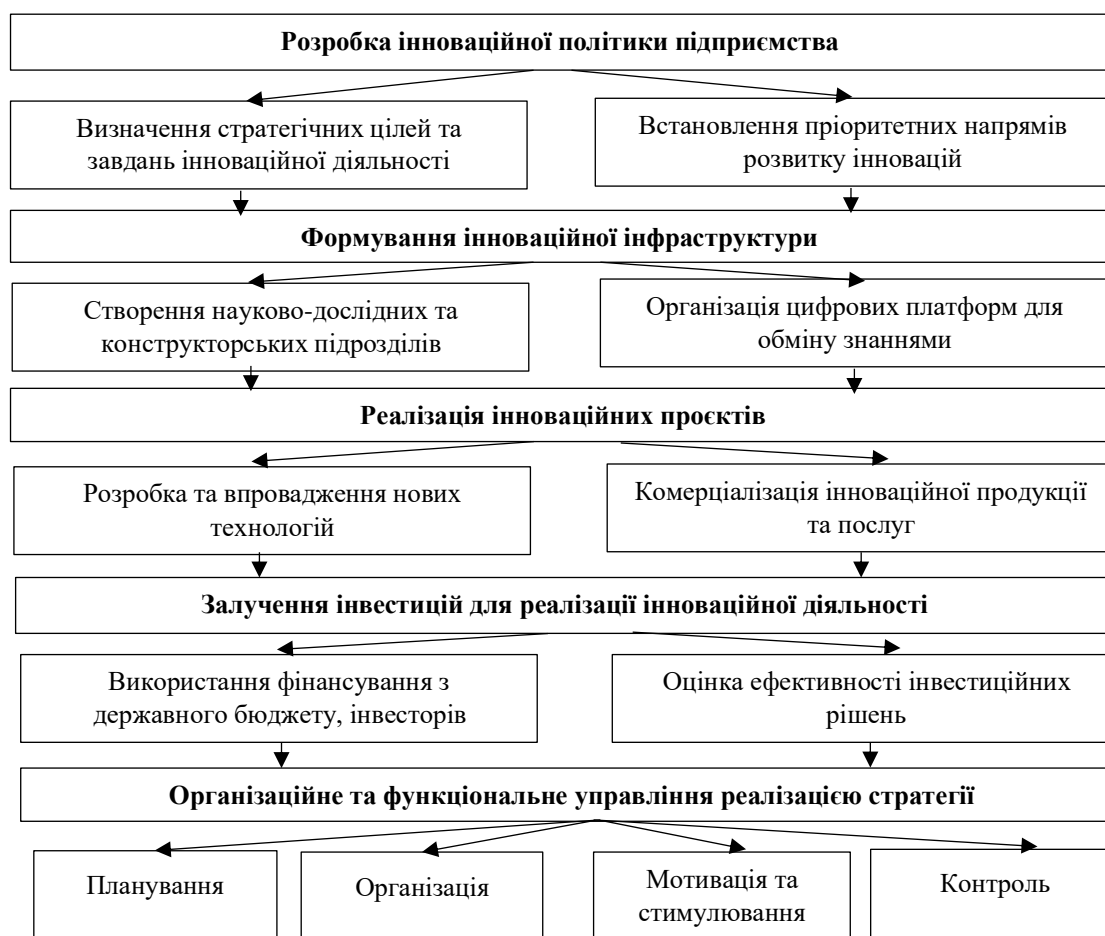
**Розробка інноваційної політики підприємства**

Визначення стратегічних цілей та завдань інноваційної діяльності

Встановлення пріоритетних напрямів розвитку інновацій

**Формування інноваційної інфраструктури**

Створення науково-дослідних та конструкторських підрозділів

Організація цифрових платформ для обміну знаннями

**Реалізація інноваційних проєктів**

Розробка та впровадження нових технологій

Комерціалізація інноваційної продукції та послуг

**Залучення інвестицій для реалізації інноваційної діяльності**

Використання фінансування з державного бюджету, інвесторів

Оцінка ефективності інвестиційних рішень

**Організаційне та функціональне управління реалізацією стратегії**

Планування

Організація

Мотивація та стимулювання

Контроль